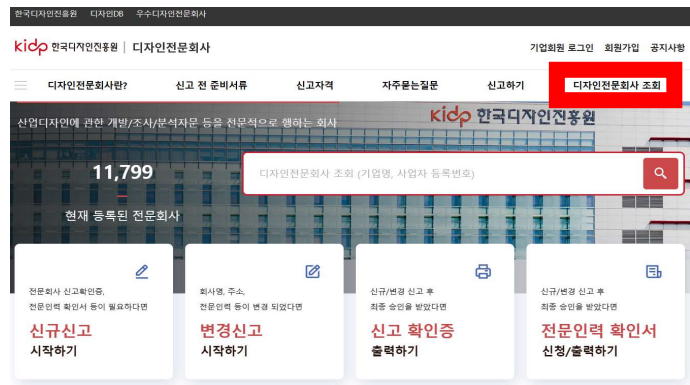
한국디자인진흥원 디자인DB 우수디자인전문회사

kidp 한국디자인진흥원 | 디자인전문회사

기업회원 로그인 회원가입 공지사항

디자인전문회사란? 신고 전 준비서류 신고자격 자주묻는질문 신고하기 디자인전문회사 조회

산업디자인에 관한 개발/조사/분석자문 등을 전문적으로 행하는 회사

kidp 한국디자인진흥원

11,799

현재 등록된 전문회사

디자인전문회사 조회 (기업명, 사업자 등록번호)

전문회사 신고확인증, 전문인력 확인서 등이 필요하다면

신규신고
시작하기

회사명, 주소, 전문인력 등이 변경 되었다면

변경신고
시작하기

신규/변경 신고 후 최종 승인을 받았다면

신고 확인증
출력하기

신규/변경 신고 후 최종 승인을 받았다면

전문인력 확인서
신청/출력하기